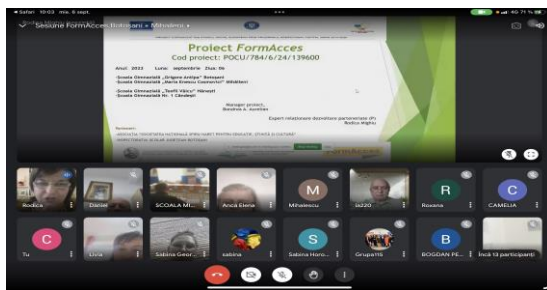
Safari 10:03 mie. 6 sept. 4G 71 %

Sesiune FormAcces Botosani - Mihaileni

Proiect FormAcces
Cod proiect: POCU/784/6/24/139600

Anul: 2023 Luna: septembrie Ziua: 06

-Școala Gimnazială „Grigore Antipa" Botoșani
-Școala Gimnazială „Maria Erimia Cosmovici" Mihăileni
-Școala Gimnazială „Teofil Vâlcu" Hârnești
-Școala Gimnazială Nr. 1 Cândești

Manager proiect,
Bosneac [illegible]

Expert relaționare dezvoltare parteneriate (P)
Rodica Mighiu

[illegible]

Rodica
Daniel
SCOALA MI...
Anca Elena
M
Mihalescu
iiz20
R
Roxana
C
CAMELIA
C
Tu
Livia
Sabina Geor...
sabina
S
Sabina Hono...
Grupa11S
B
BOGDAN PE...
Încă 13 participanți